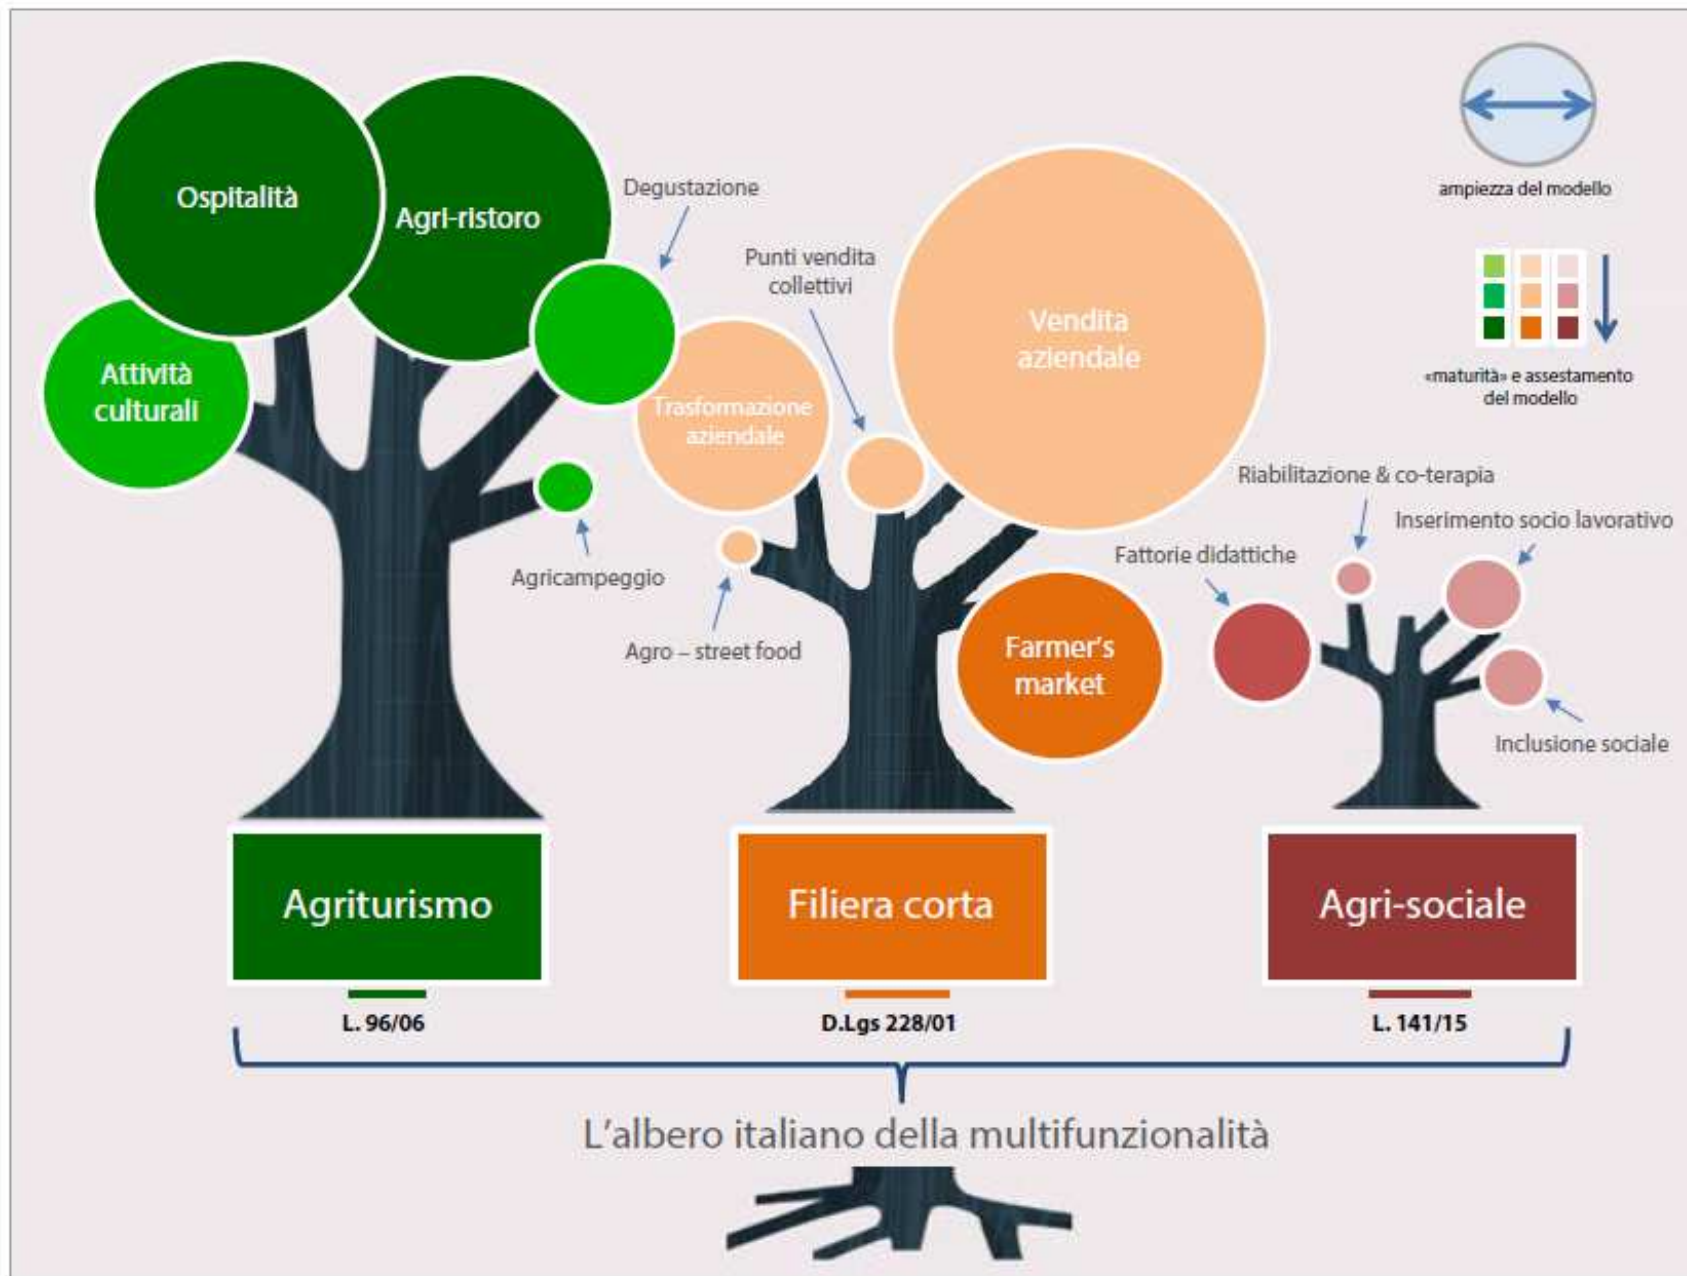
ampiezza del modello

«maturità» e assestamento del modello

Ospitalità

Agri-ristoro

Degustazione

Attività culturali

Agricampeggio

Punti vendita collettivi

Vendita aziendale

Trasformazione aziendale

Agro – street food

Farmer's market

Riabilitazione & co-terapia

Inserimento socio lavorativo

Fattorie didattiche

Inclusione sociale

Agriturismo

L. 96/06

Filiera corta

D.Lgs 228/01

Agri-sociale

L. 141/15

L'albero italiano della multifunzionalità